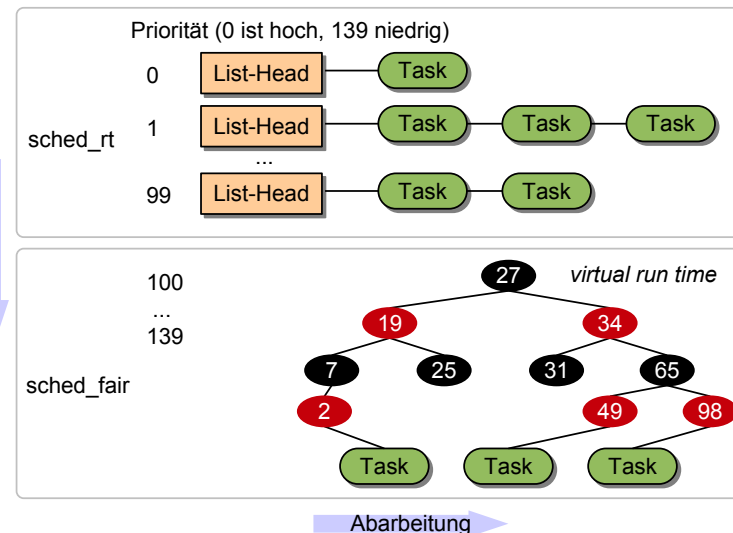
Priorität (0 ist hoch, 139 niedrig)

sched_rt

0 List-Head Task

1 List-Head Task Task Task

...

99 List-Head Task Task

sched_fair

100
...
139

27 virtual run time

19 34

7 25 31 65

2 49 98

Task Task Task

Abarbeitung